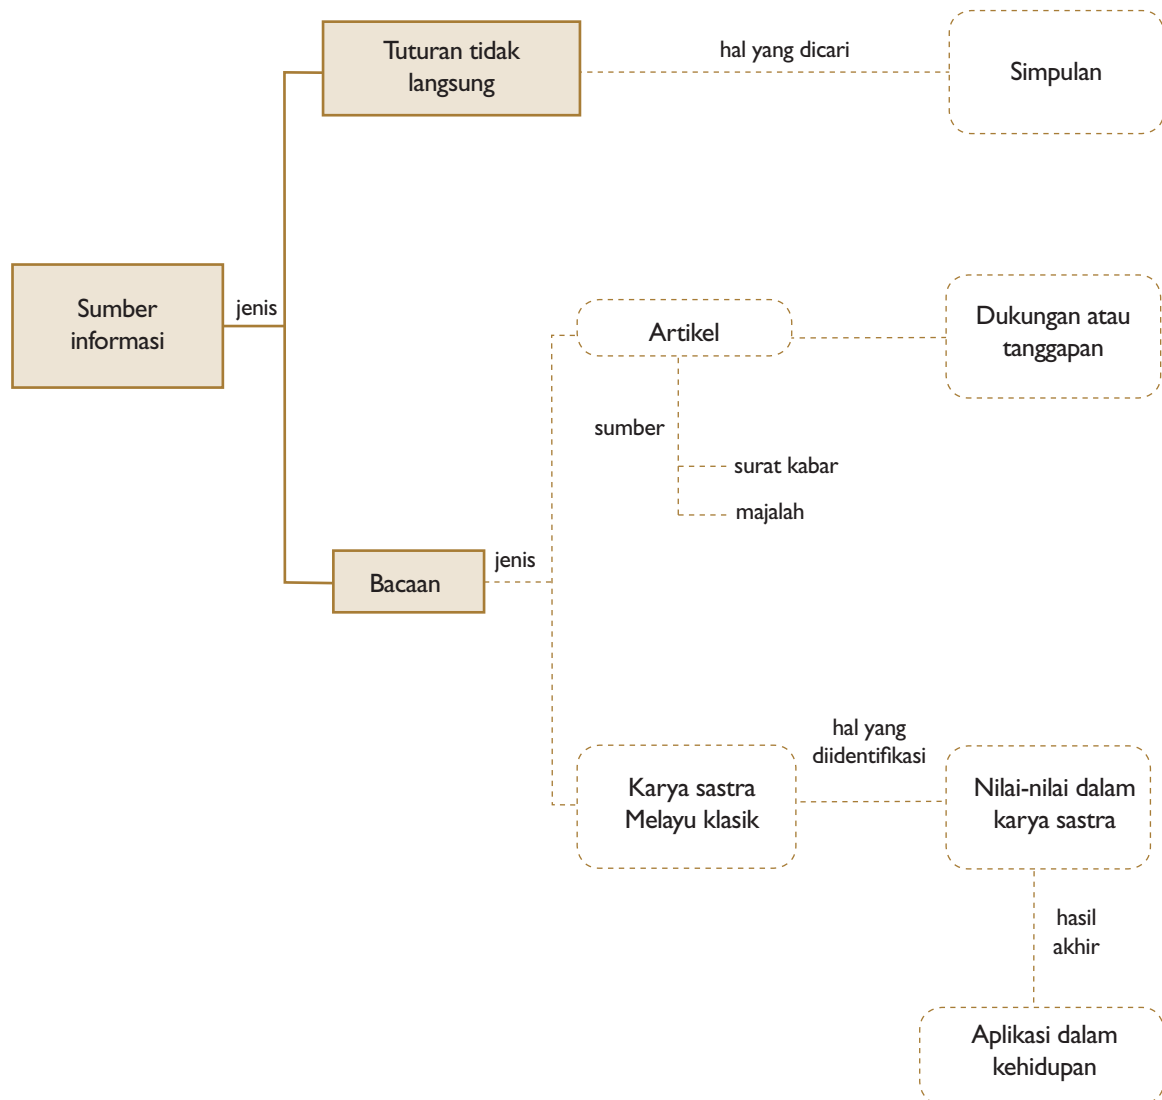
Tuturan tidak langsung

hal yang dicari

Simpulan

Sumber informasi

jenis

Artikel

Dukungan atau tanggapan

sumber

surat kabar

majalah

Bacaan

jenis

hal yang diidentifikasi

Karya sastra Melayu klasik

Nilai-nilai dalam karya sastra

hasil akhir

Aplikasi dalam kehidupan